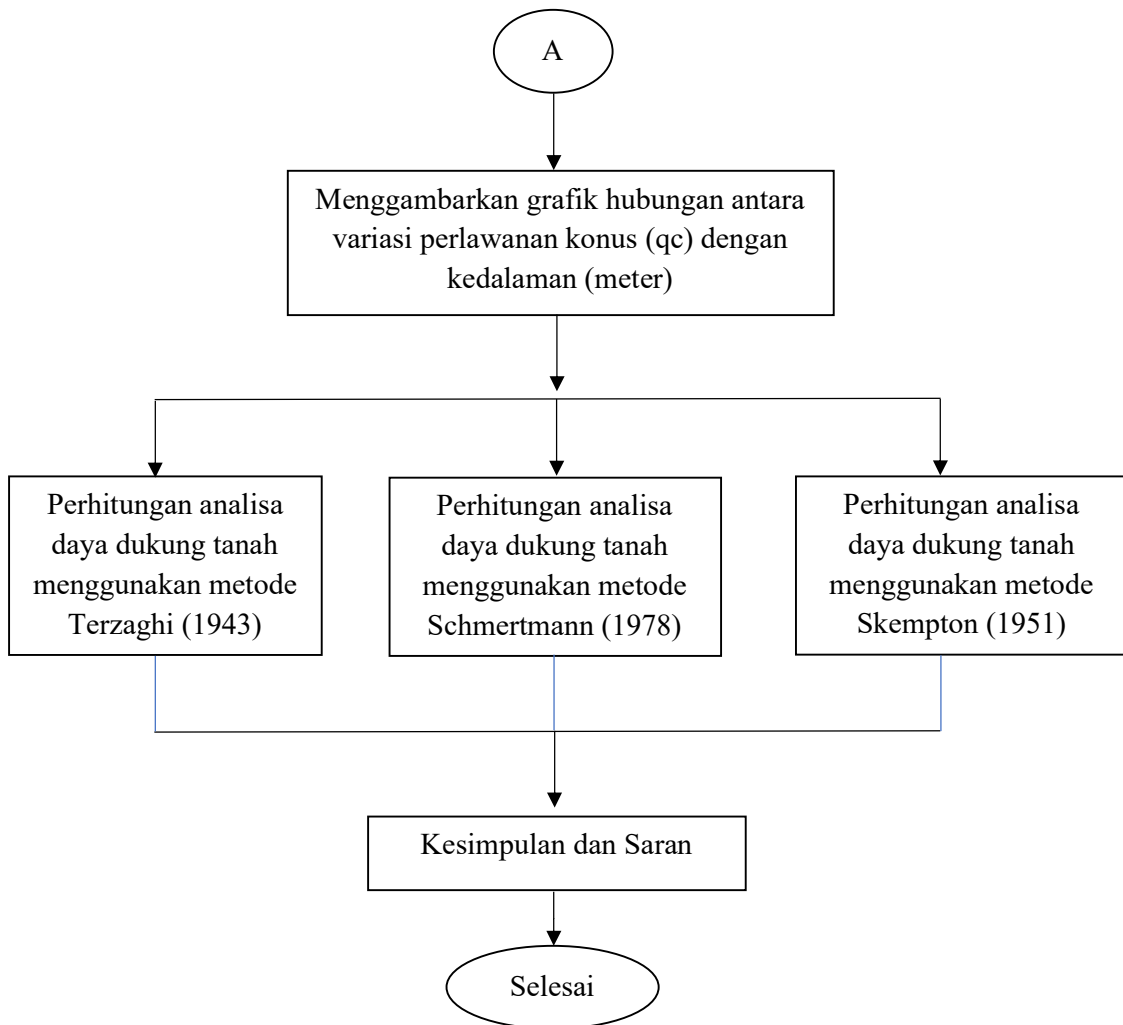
A

Menggambarkan grafik hubungan antara variasi perlawanan konus (qc) dengan kedalaman (meter)

Perhitungan analisa daya dukung tanah menggunakan metode Terzaghi (1943)

Perhitungan analisa daya dukung tanah menggunakan metode Schmertmann (1978)

Perhitungan analisa daya dukung tanah menggunakan metode Skempton (1951)

Kesimpulan dan Saran

Selesai